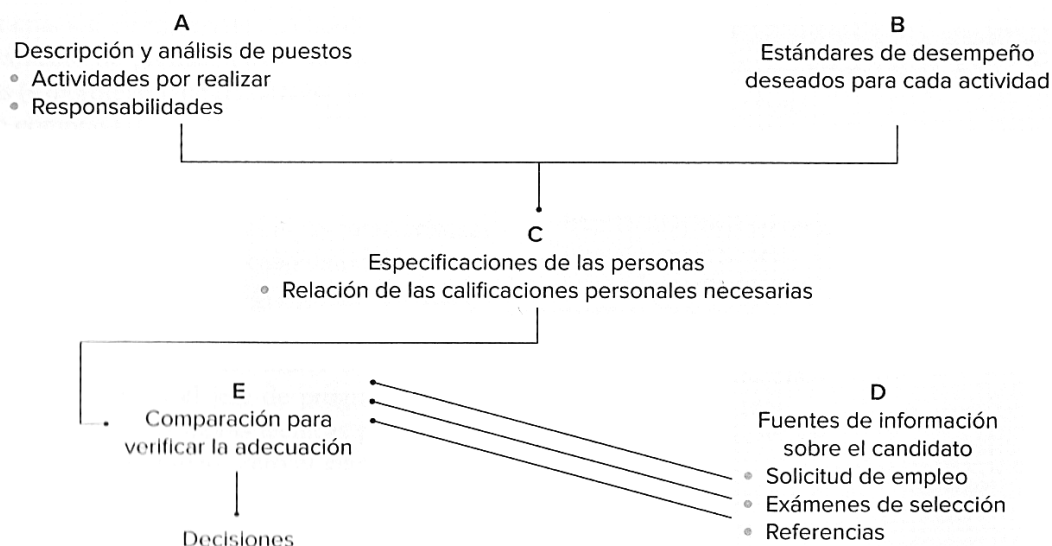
A
Descripción y análisis de puestos
• Actividades por realizar
• Responsabilidades

B
Estándares de desempeño deseados para cada actividad

C
Especificaciones de las personas
• Relación de las calificaciones personales necesarias

E
Comparación para verificar la adecuación

D
Fuentes de información sobre el candidato
• Solicitud de empleo
• Exámenes de selección
• Referencias

Decisiones